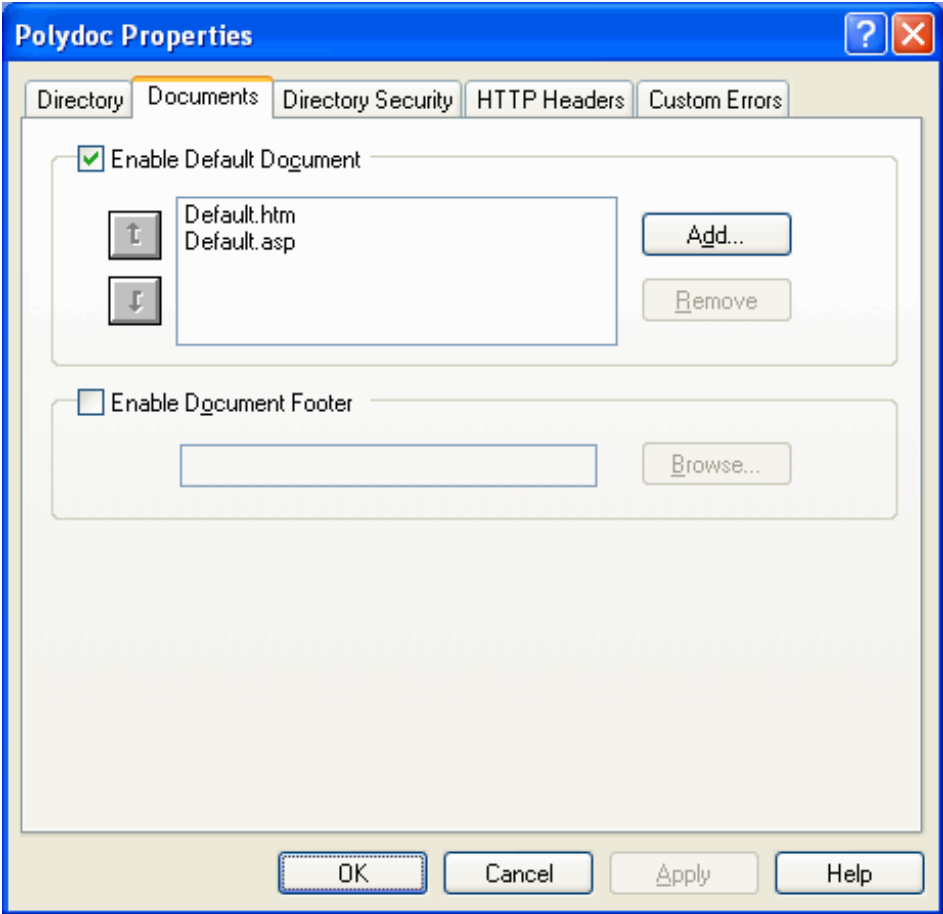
Polydoc Properties

Directory | Documents | Directory Security | HTTP Headers | Custom Errors

Enable Default Document

Default.htm
Default.asp

Add...

Remove

Enable Document Footer

Browse...

OK | Cancel | Apply | Help